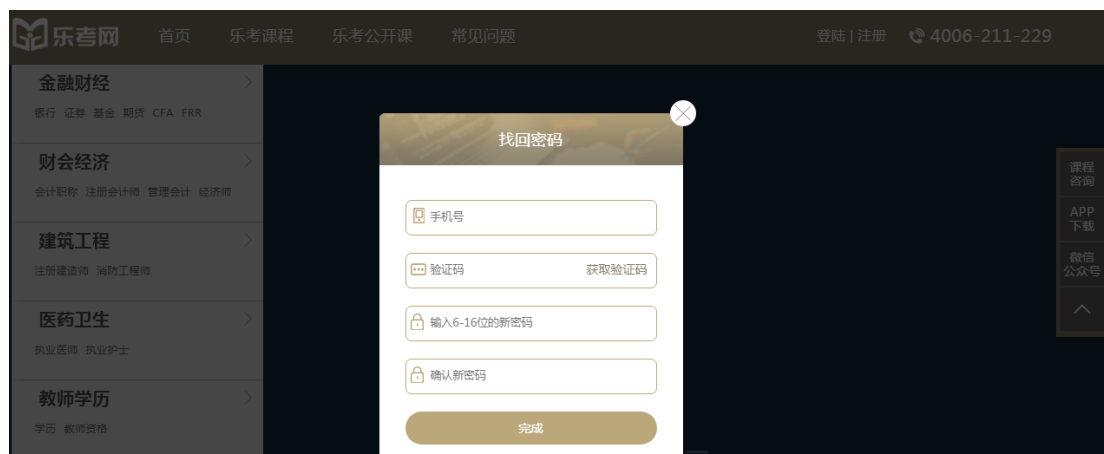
乐考网 首页 乐考课程 乐考公开课 常见问题 登陆 | 注册 4006-211-229

金融财经
银行 证券 基金 期货 CFA FRR

财会经济
会计职称 注册会计师 管理会计 经济师

建筑工程
注册建造师 消防工程师

医药卫生
执业医师 执业护士

教师学历
学历 教师资格

找回密码

手机号

验证码 获取验证码

输入6-16位的新密码

确认新密码

完成

课程咨询

APP下载

微信公众号